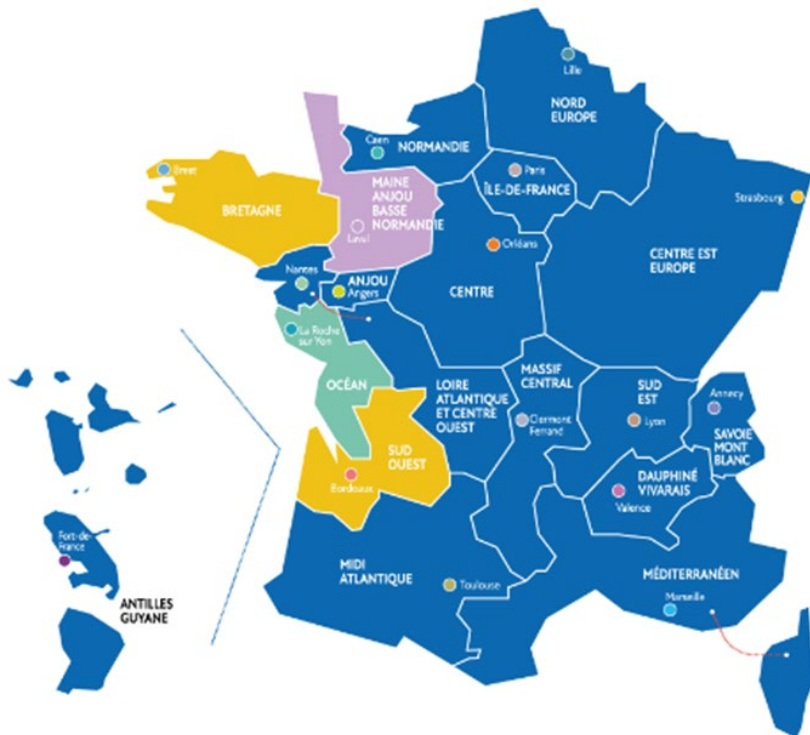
Lille
NORD EUROPE
Caen
NORMANDIE
Paris
ÎLE-DE-FRANCE
Brest
BRETAGNE
MAINE ANJOU BASSE NORMANDIE
Laval
Strasbourg
CENTRE EST EUROPE
Orléans
Nantes
ANJOU
Angers
CENTRE
La Roche sur Yon
OCÉAN
LOIRE ATLANTIQUE ET CENTRE OUEST
MASSIF CENTRAL
Clermont Ferrand
SUD EST
Lyon
Annecy
SAVOIE MONT BLANC
SUD OUEST
Bordeaux
DAUPHINÉ VIVARAIS
Valence
Fort-de-France
ANTILLES GUYANE
MIDI ATLANTIQUE
Toulouse
MÉDITERRANÉEN
Marseille